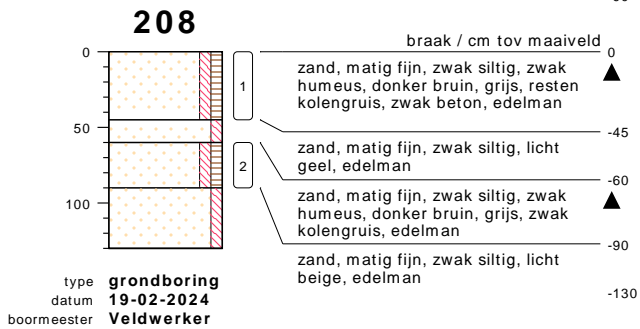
208

0

50

100

1

2

braak / cm tov maaiveld

0

zand, matig fijn, zwak siltig, zwak humeus, donker bruin, grijs, resten kolengruis, zwak beton, edelman

-45

zand, matig fijn, zwak siltig, licht geel, edelman

-60

zand, matig fijn, zwak siltig, zwak humeus, donker bruin, grijs, zwak kolengruis, edelman

-90

zand, matig fijn, zwak siltig, licht beige, edelman

-130

type grondboring
datum 19-02-2024
boormeester Veldwerker